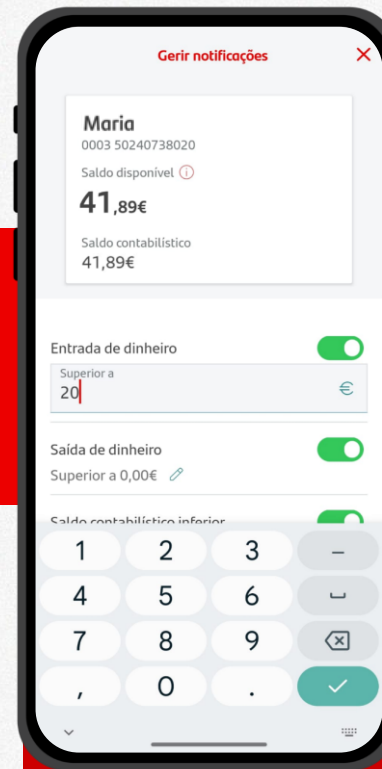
Gerir notificações

Maria
0003 50240738020

Saldo disponível

41,89€

Saldo contabilístico
41,89€

Entrada de dinheiro

Superior a
20

Saída de dinheiro
Superior a 0,00€

Saldo contabilístico inferior

1 2 3 –
4 5 6
7 8 9
, 0 .